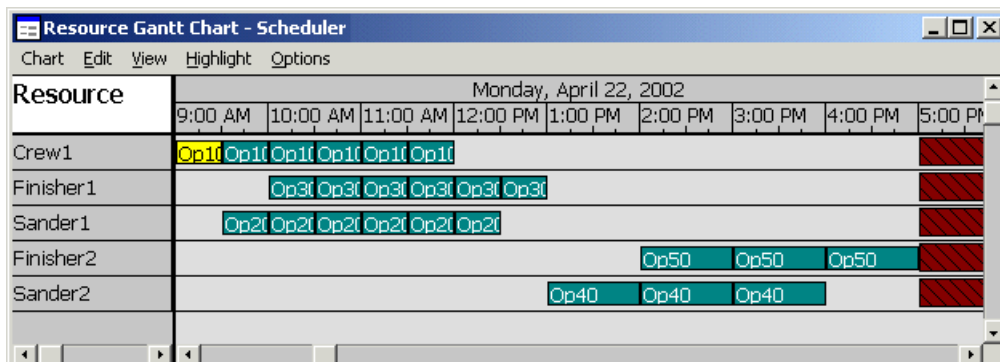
Resource Gantt Chart - Scheduler

Chart Edit View Highlight Options

Resource

Monday, April 22, 2002

9:00 AM 10:00 AM 11:00 AM 12:00 PM 1:00 PM 2:00 PM 3:00 PM 4:00 PM 5:00 PM

Crew1 Op10 Op10 Op10 Op10 Op10 Op10

Finisher1 Op30 Op30 Op30 Op30 Op30 Op30

Sander1 Op20 Op20 Op20 Op20 Op20 Op20

Finisher2 Op50 Op50 Op50

Sander2 Op40 Op40 Op40